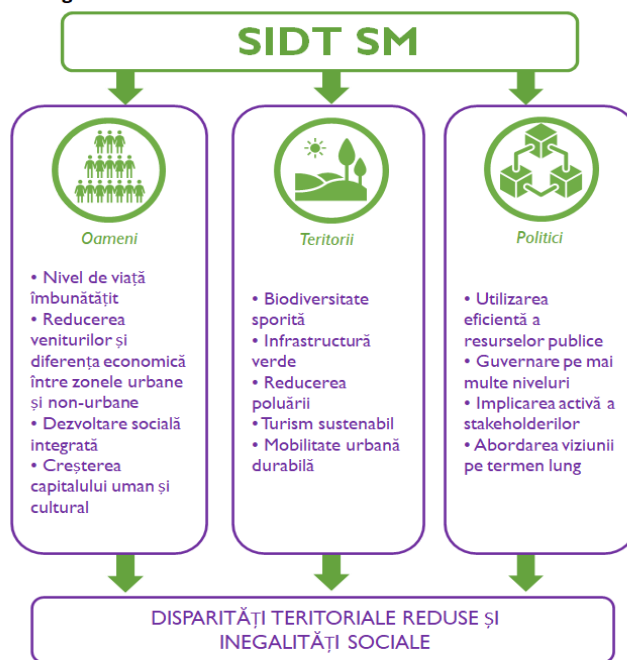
SIDT SM

Oameni

• Nivel de viață îmbunătățit
• Reducerea veniturilor și diferența economică între zonele urbane și non-urbane
• Dezvoltare socială integrată
• Creșterea capitalului uman și cultural

Teritorii

• Biodiversitate sporită
• Infrastructură verde
• Reducerea poluării
• Turism sustenabil
• Mobilitate urbană durabilă

Politici

• Utilizarea eficientă a resurselor publice
• Guvernare pe mai multe niveluri
• Implicarea activă a stakeholderilor
• Abordarea viziunii pe termen lung

DISPARITĂȚI TERITORIALE REDUSE ȘI INEGALITĂȚI SOCIALE